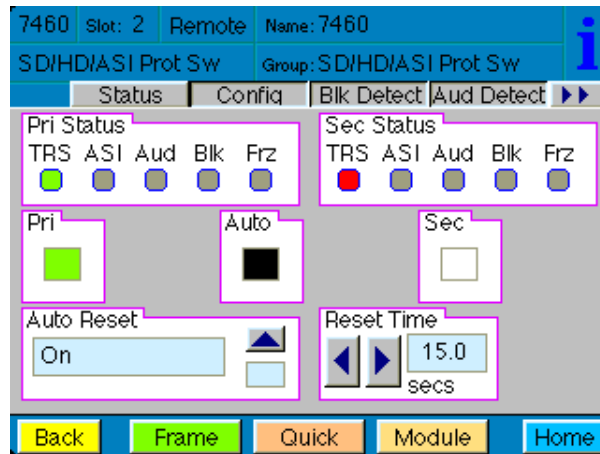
7460 Slot: 2 Remote Name: 7460
SD/HD/ASI Prot Sw Group: SD/HD/ASI Prot Sw
i

Status | Config | Blk Detect | Aud Detect ▶▶

Pri Status
TRS ASI Aud Blk Frz

Sec Status
TRS ASI Aud Blk Frz

Pri

Auto

Sec

Auto Reset
On

Reset Time
15.0
secs

Back Frame Quick Module Home